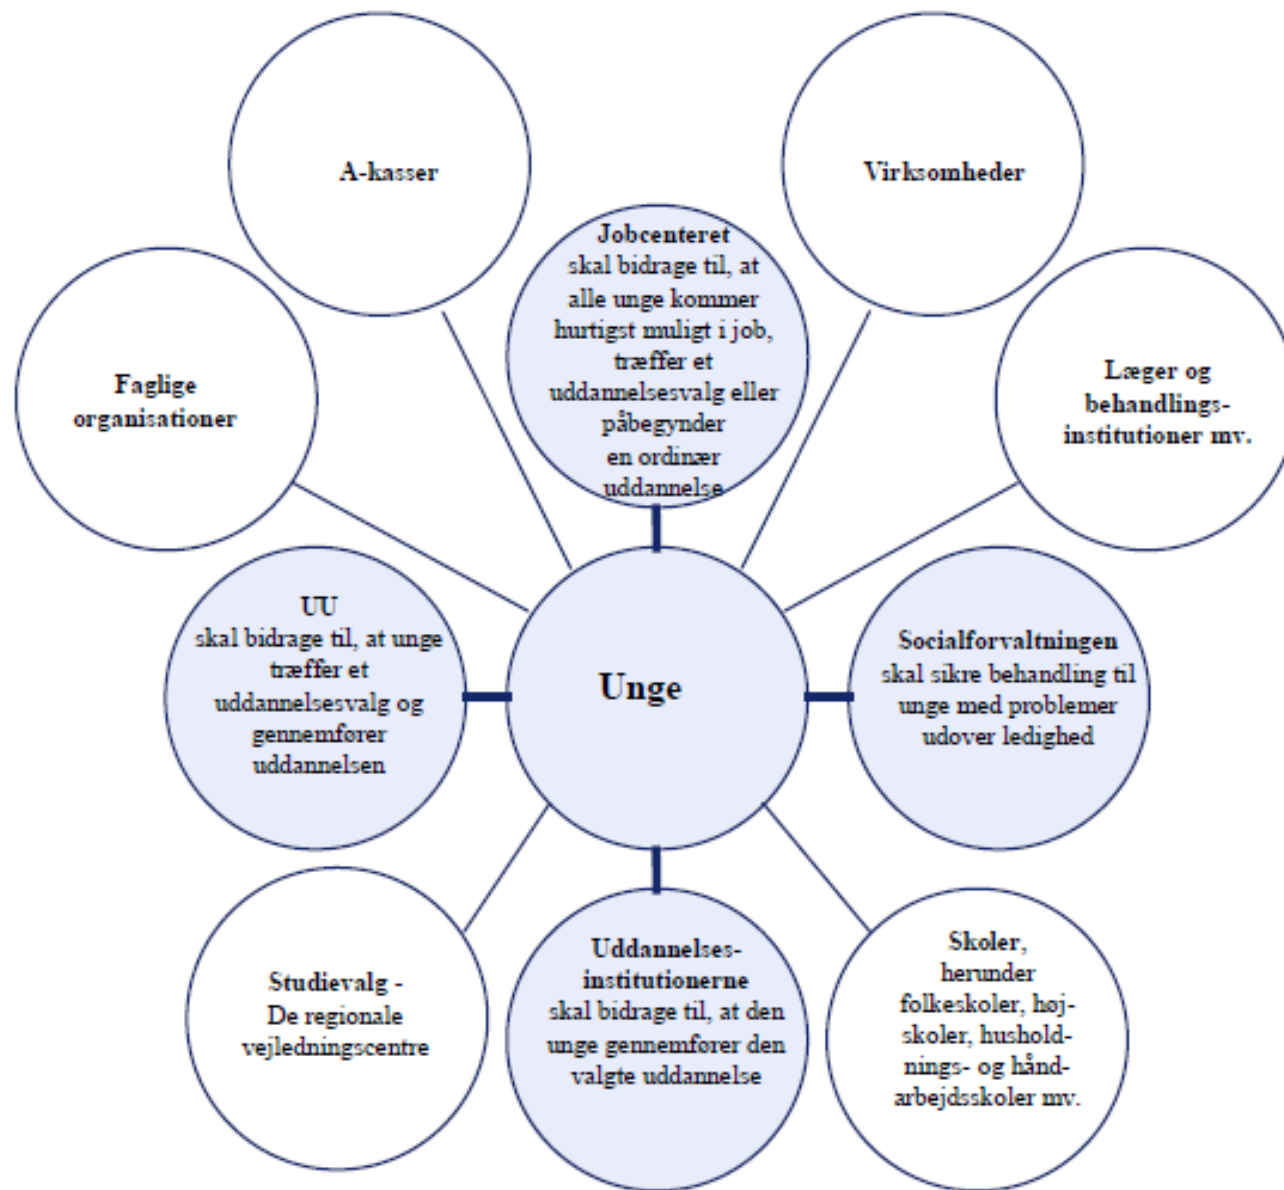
A-kasser

Virksomheder

Jobcenteret skal bidrage til, at alle unge kommer hurtigst muligt i job, træffer et uddannelsesvalg eller påbegynder en ordinær uddannelse

Faglige organisationer

Læger og behandlingsinstitutioner mv.

UU skal bidrage til, at unge træffer et uddannelsesvalg og gennemfører uddannelsen

Unge

Socialforvaltningen skal sikre behandling til unge med problemer udover ledighed

Studievalg - De regionale vejledningscentre

Uddannelsesinstitutionerne skal bidrage til, at den unge gennemfører den valgte uddannelse

Skoler, herunder folkeskoler, højskoler, husholdnings- og håndarbejdsskoler mv.